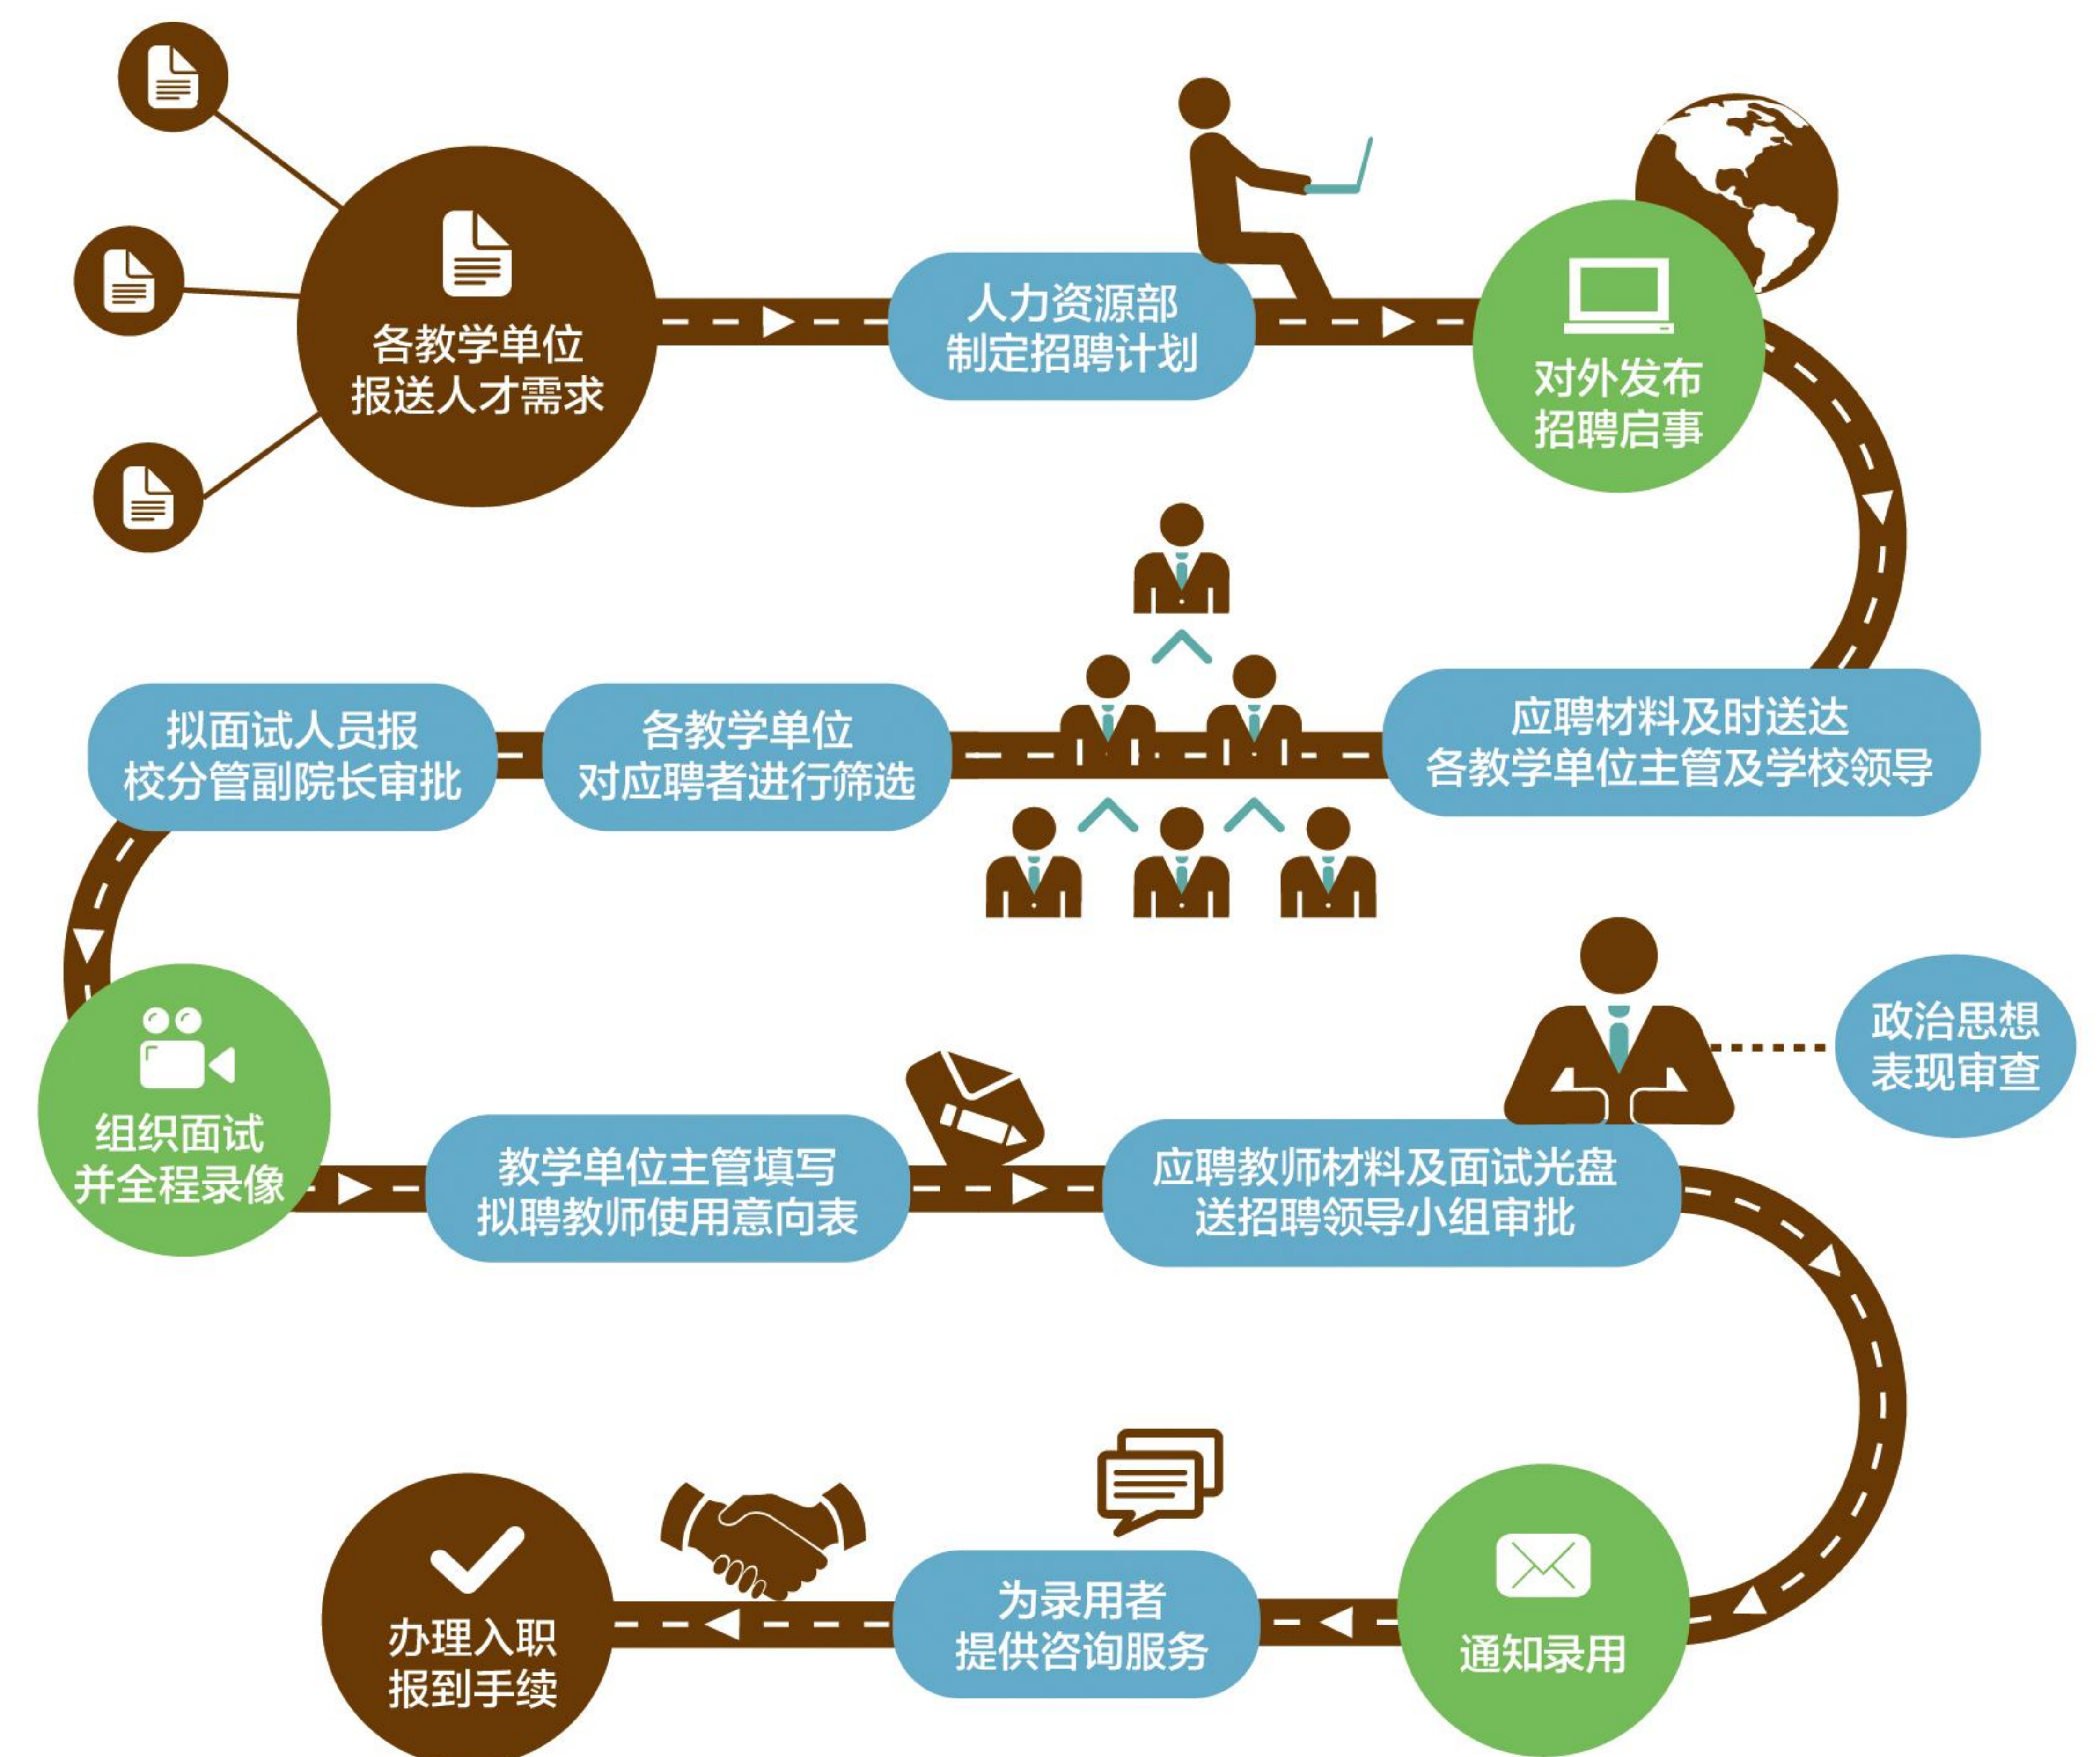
各教学单位
报送人才需求

人力资源部
制定招聘计划

对外发布
招聘启事

应聘材料及时送达
各教学单位主管及学校领导

各教学单位
对应聘者进行筛选

拟面试人员报
校分管副院长审批

组织面试
并全程录像

教学单位主管填写
拟聘教师使用意向表

应聘教师材料及面试光盘
送招聘领导小组审批

政治思想
表现审查

通知录用

为录用者
提供咨询服务

办理入职
报到手续